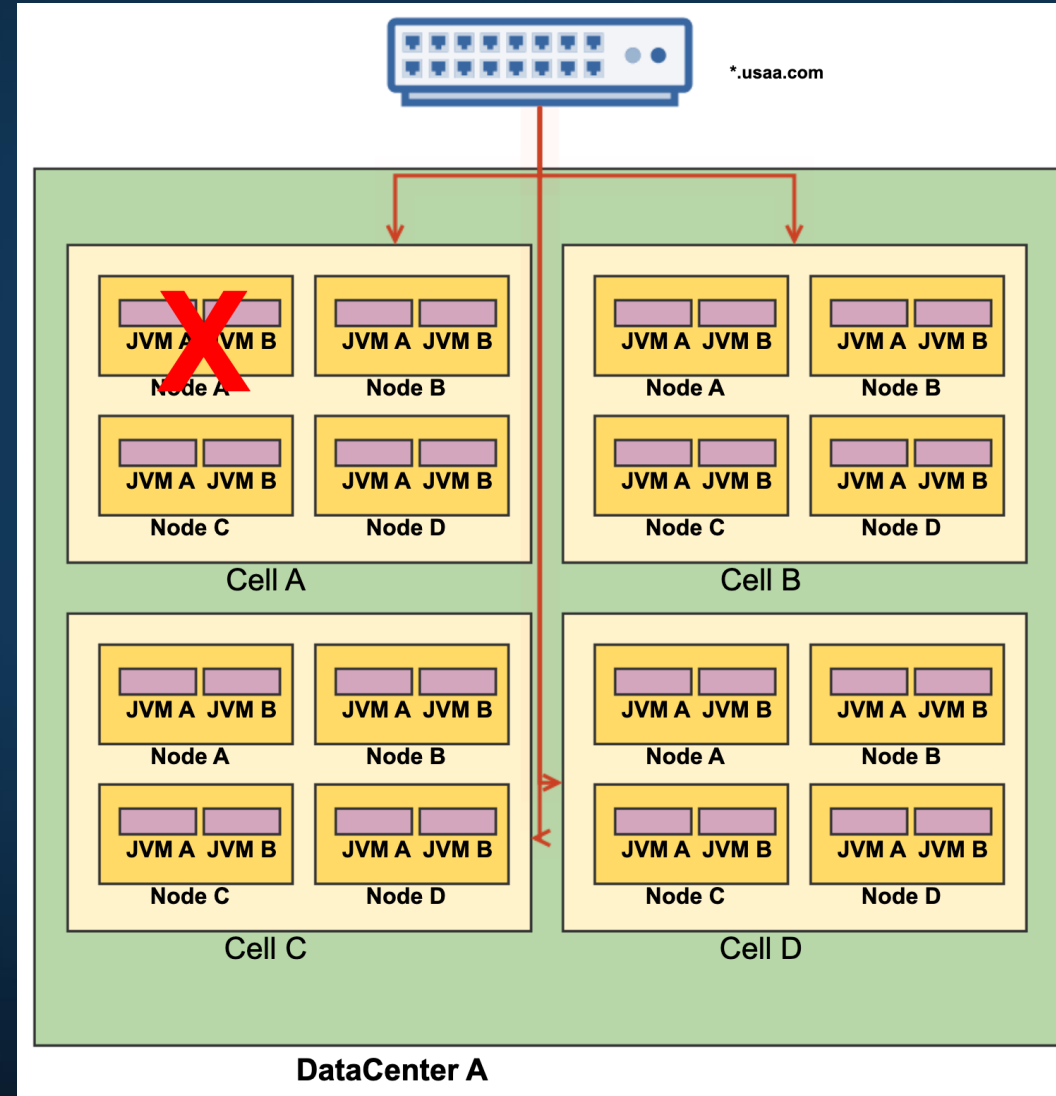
*.usaa.com

JVM A JVM B
Node A

JVM A JVM B
Node B

JVM A JVM B
Node C

JVM A JVM B
Node D

Cell A

JVM A JVM B
Node A

JVM A JVM B
Node B

JVM A JVM B
Node C

JVM A JVM B
Node D

Cell B

JVM A JVM B
Node A

JVM A JVM B
Node B

JVM A JVM B
Node C

JVM A JVM B
Node D

Cell C

JVM A JVM B
Node A

JVM A JVM B
Node B

JVM A JVM B
Node C

JVM A JVM B
Node D

Cell D

DataCenter A